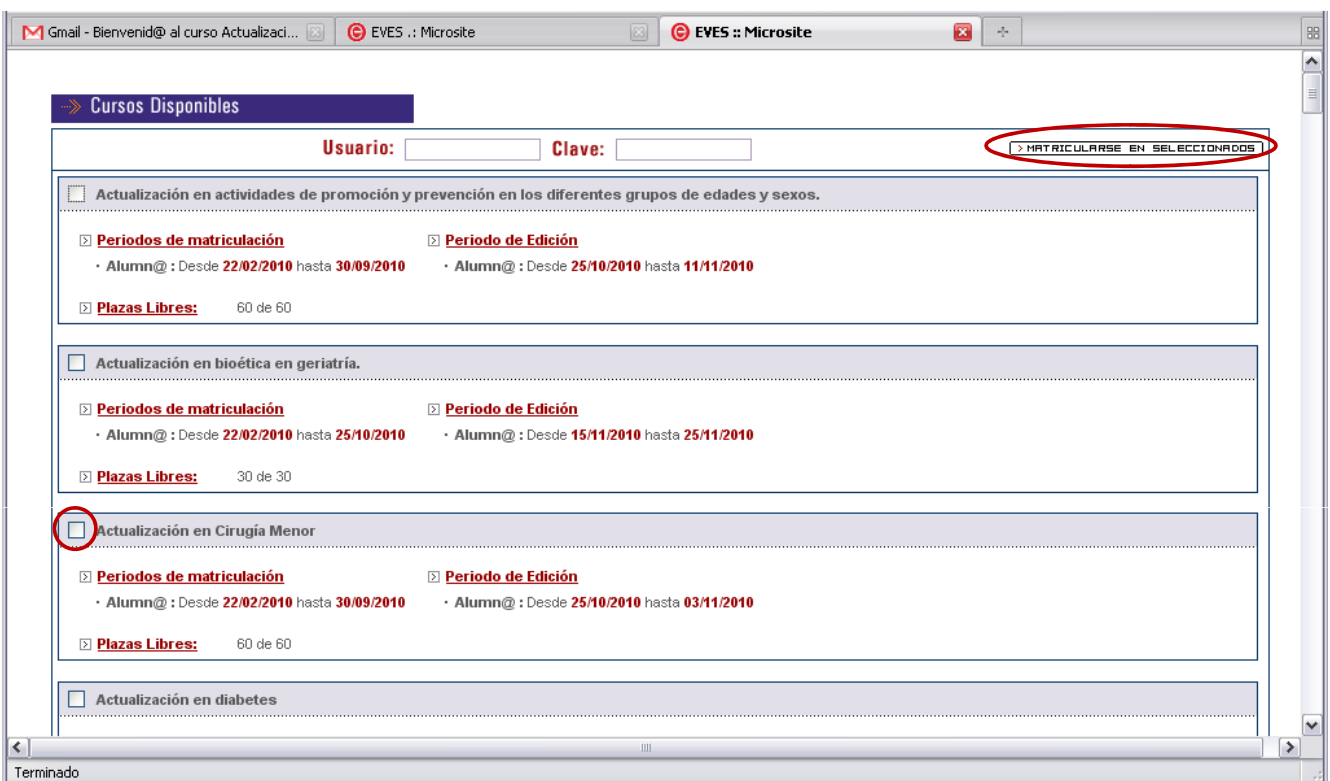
Gmail - Bienvenid@ al curso Actualizaci... EVES .: Microsite EVES :: Microsite

Cursos Disponibles

Usuario: Clave: MATRICULARSE EN SELECCIONADOS

Actualización en actividades de promoción y prevención en los diferentes grupos de edades y sexos.

Periodos de matriculación
• Alumn@ : Desde 22/02/2010 hasta 30/09/2010

Periodo de Edición
• Alumn@ : Desde 25/10/2010 hasta 11/11/2010

Plazas Libres: 60 de 60

Actualización en bioética en geriatría.

Periodos de matriculación
• Alumn@ : Desde 22/02/2010 hasta 25/10/2010

Periodo de Edición
• Alumn@ : Desde 15/11/2010 hasta 25/11/2010

Plazas Libres: 30 de 30

Actualización en Cirugía Menor

Periodos de matriculación
• Alumn@ : Desde 22/02/2010 hasta 30/09/2010

Periodo de Edición
• Alumn@ : Desde 25/10/2010 hasta 03/11/2010

Plazas Libres: 60 de 60

Actualización en diabetes

Terminado